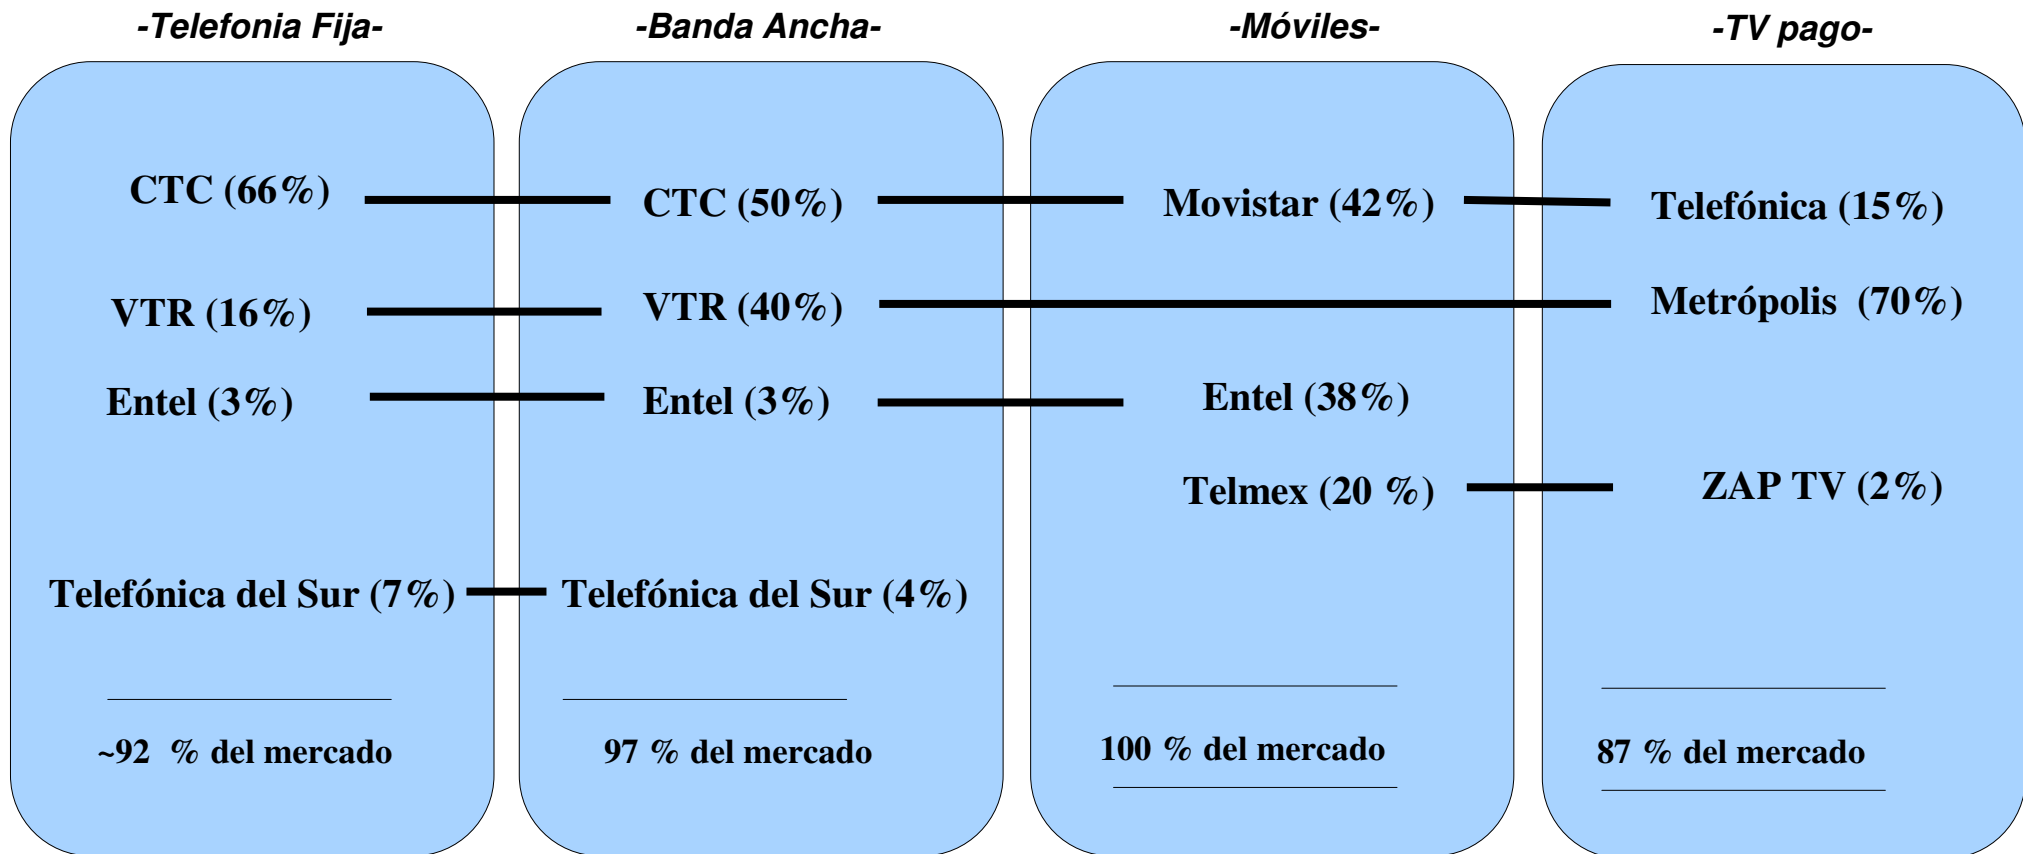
-Telefonia Fija-

CTC (66%)

VTR (16%)

Entel (3%)

Telefónica del Sur (7%)

~92 % del mercado

-Banda Ancha-

CTC (50%)

VTR (40%)

Entel (3%)

Telefónica del Sur (4%)

97 % del mercado

-Móviles-

Movistar (42%)

Entel (38%)

Telmex (20 %)

100 % del mercado

-TV pago-

Telefónica (15%)

Metrópolis (70%)

ZAP TV (2%)

87 % del mercado